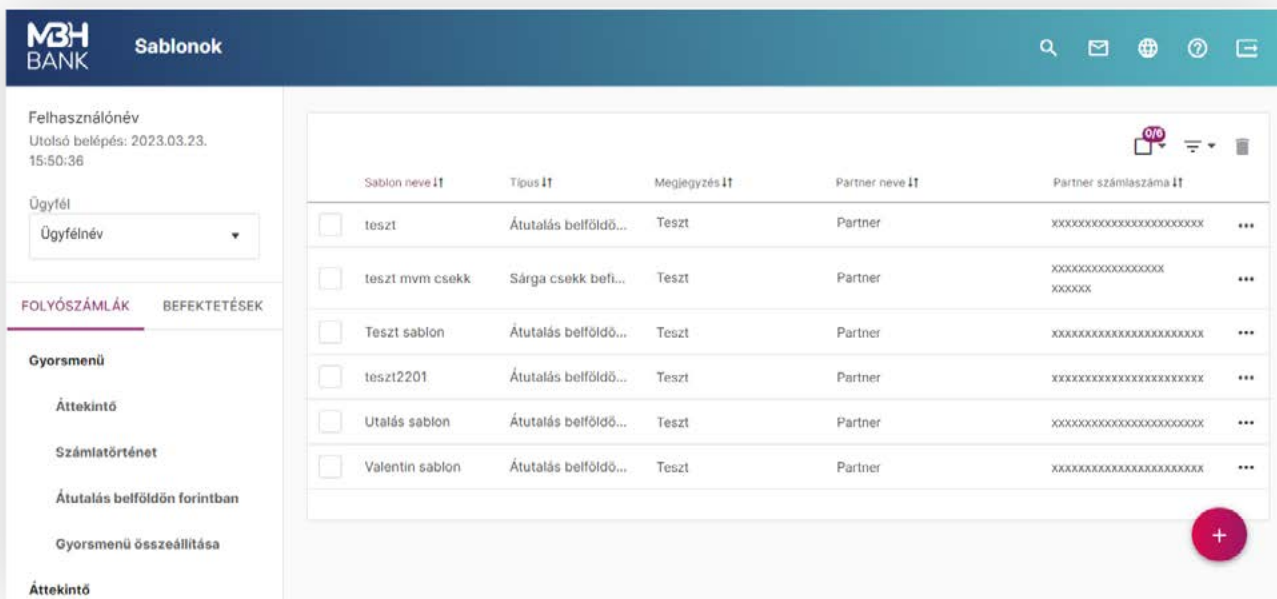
MBH BANK

Sablonok

Felhasználónév
Utolsó belépés: 2023.03.23. 15:50:36

Ügyfél
Ügyfélnév

FOLYÓSZÁMLÁK
BEFEKTETÉSEK

Gyorsmenü
Áttekintő
Számlatörténet
Átutalás belföldön forintban
Gyorsmenü összeállítása
Áttekintő

0/6

| | Sablon neve | Típus | Megjegyzés | Partner neve | Partner számlaszáma | |
|---|---|---|---|---|---|---|
| | teszt | Átutalás belföldö... | Teszt | Partner | xxxxxxxxxxxxxxxxxxxxxxxx | ••• |
| | teszt mvm csekk | Sárga csekk befi... | Teszt | Partner | xxxxxxxxxxxxxxxxxx xxxxxx | ••• |
| | Teszt sablon | Átutalás belföldö... | Teszt | Partner | xxxxxxxxxxxxxxxxxxxxxxxx | ••• |
| | teszt2201 | Átutalás belföldö... | Teszt | Partner | xxxxxxxxxxxxxxxxxxxxxxxx | ••• |
| | Utalás sablon | Átutalás belföldö... | Teszt | Partner | xxxxxxxxxxxxxxxxxxxxxxxx | ••• |
| | Valentin sablon | Átutalás belföldö... | Teszt | Partner | xxxxxxxxxxxxxxxxxxxxxxxx | ••• |

+